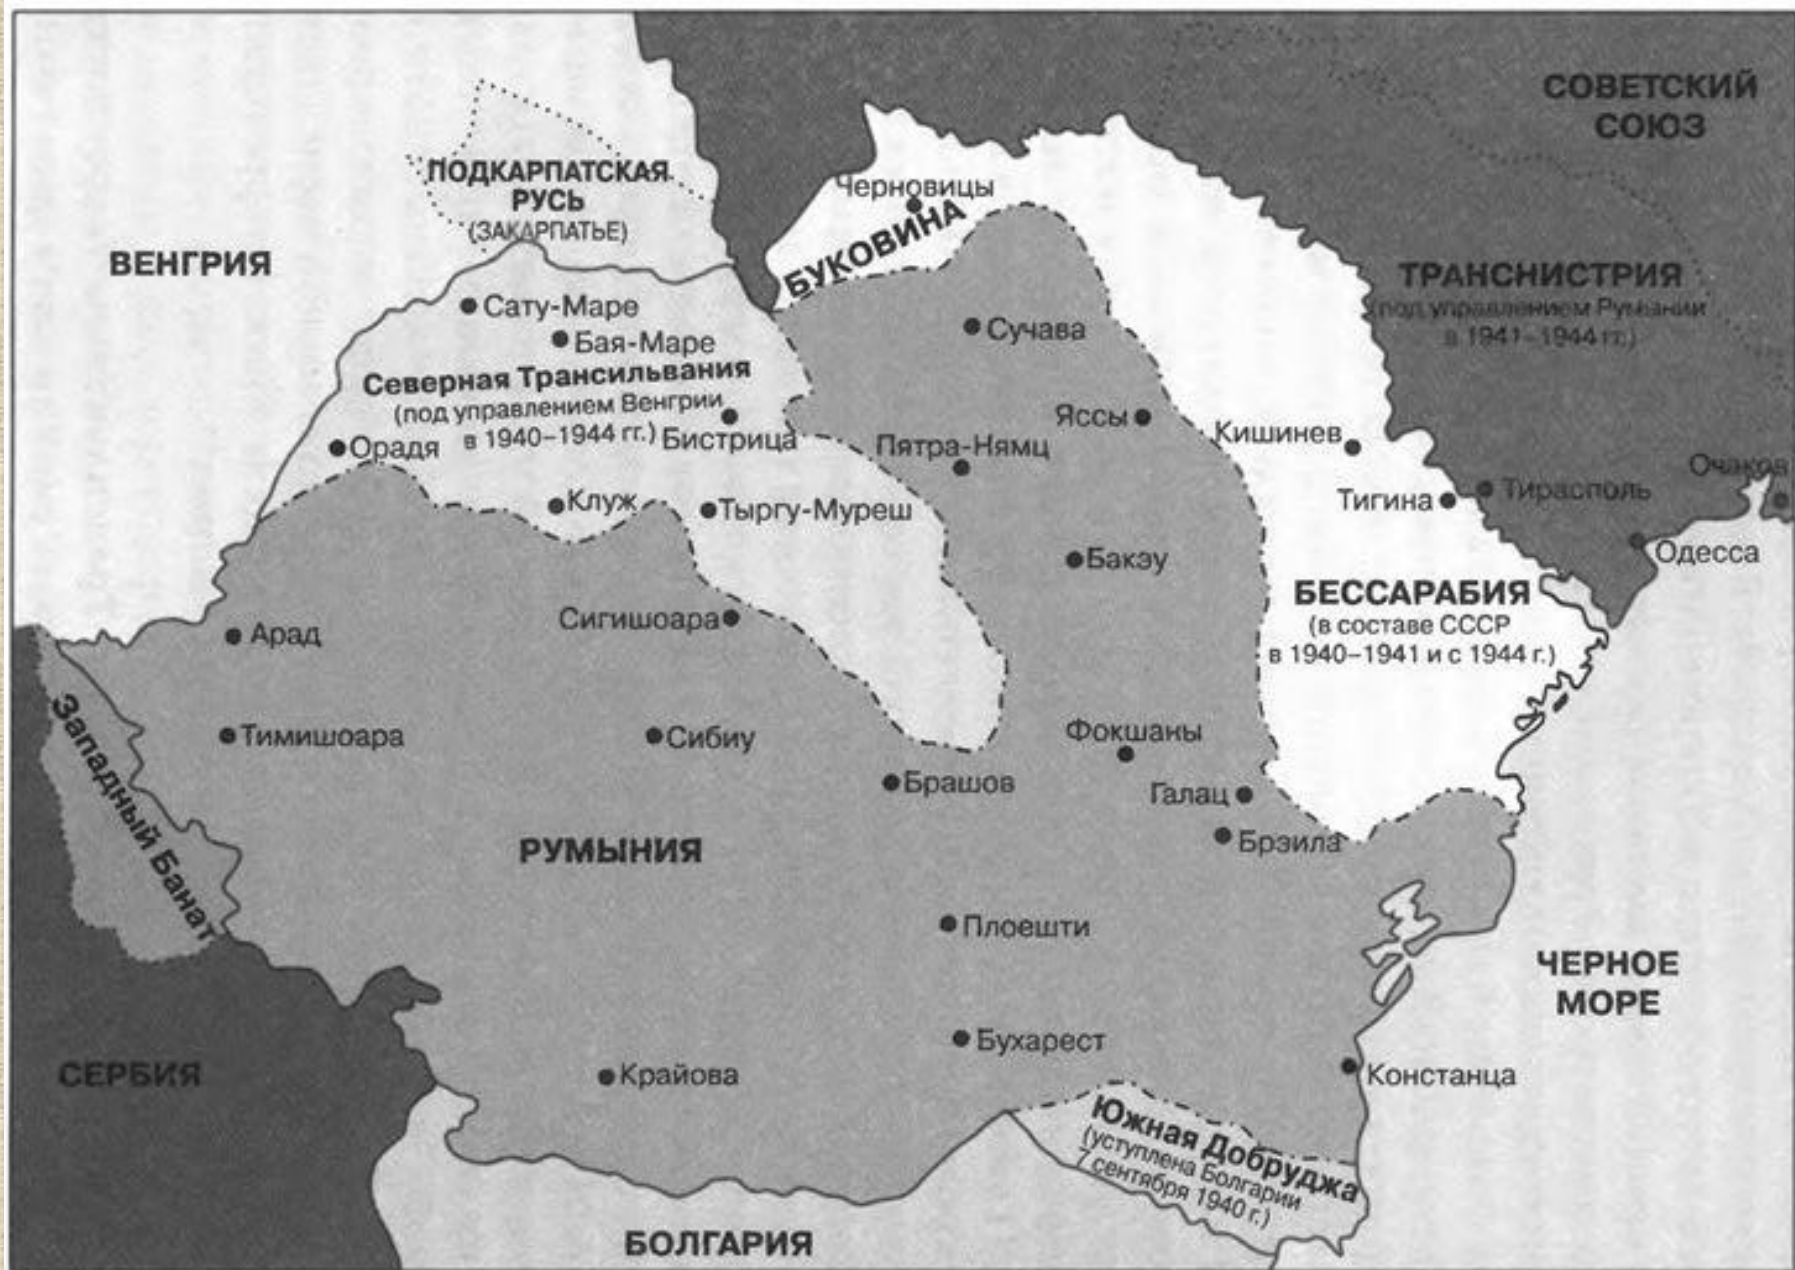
СОВЕТСКИЙ СОЮЗ

ПОДКАРПАТСКАЯ РУСЬ (ЗАКАРПАТЬЕ)

ВЕНГРИЯ

Черновицы

БУКОВИНА

ТРАНСНИСТРИЯ (под управлением Румынии в 1941–1944 гг.)

Сату-Маре

Бая-Маре

Сучава

Северная Трансильвания (под управлением Венгрии в 1940–1944 гг.)

Бистрица

Орадя

Яссы

Пятра-Нямц

Кишинев

Очаков

Клуж

Тыргу-Муреш

Тигина

Тирасполь

Одесса

Бакэу

Арад

Сигишоара

БЕССАРАБИЯ (в составе СССР в 1940–1941 и с 1944 г.)

Западный Банат

Тимишоара

Сибиу

Фокшаны

Брашов

Галац

Брэила

РУМЫНИЯ

Плоешти

ЧЕРНОЕ МОРЕ

Бухарест

СЕРБИЯ

Крайова

Констанца

Южная Добруджа (уступлена Болгарии 7 сентября 1940 г.)

БОЛГАРИЯ